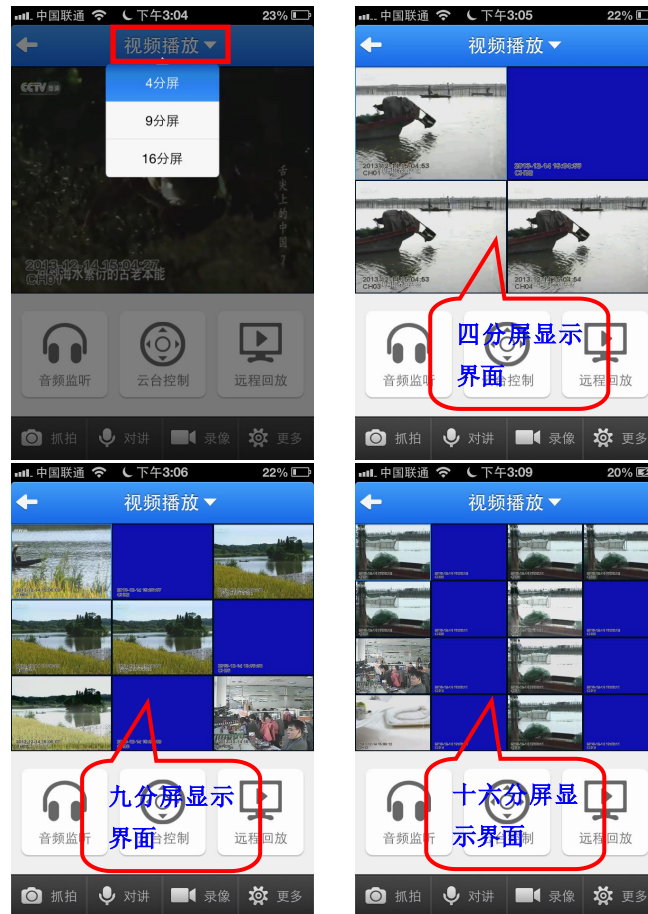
中国联通 下午3:04 23%
视频播放
4分屏
9分屏
16分屏
CCTV
舌尖上的中国 7
2013-12-14 15:04:27
CH01 海水繁衍的古老本能
音频监听
云台控制
远程回放
抓拍
对讲
录像
更多

中国联通 下午3:05 22%
视频播放
2013-12-14 15:04:53
CH01
2013-12-14 15:04:53
CH02
2013-12-14 15:04:53
CH03
2013-12-14 15:04:53
CH04
四分屏显示界面
音频监听
云台控制
远程回放
抓拍
对讲
录像
更多

中国联通 下午3:06 22%
视频播放
九分屏显示界面
音频监听
云台控制
远程回放
抓拍
对讲
录像
更多

中国联通 下午3:09 20%
视频播放
十六分屏显示界面
音频监听
云台控制
远程回放
抓拍
对讲
录像
更多